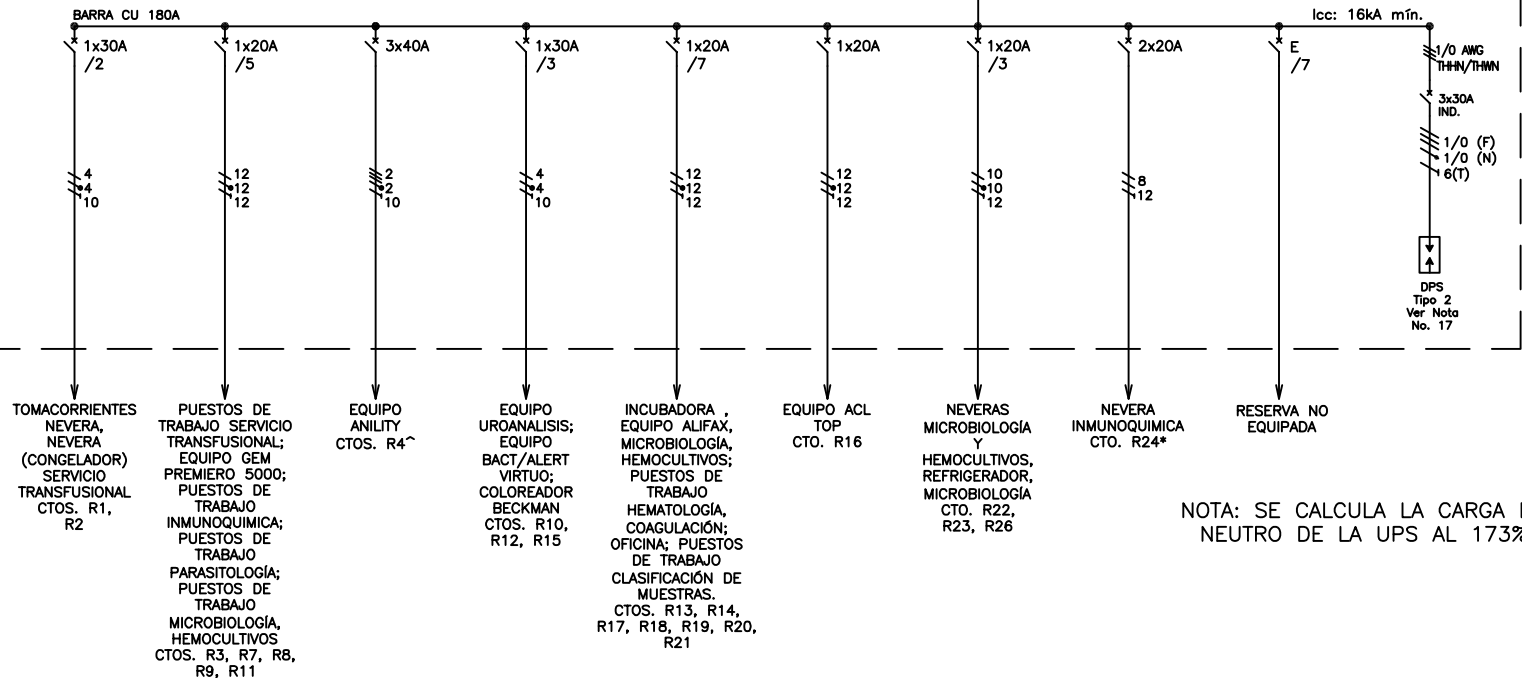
BARRA CU 180A

Icc: 16kA mín.

1x30A
/2

4
4
10

TOMACORRIENTES NEVERA, NEVERA (CONGELADOR) SERVICIO TRANSFUSIONAL CTOS. R1, R2

1x20A
/5

12
12
12

PUESTOS DE TRABAJO SERVICIO TRANSFUSIONAL; EQUIPO GEM PREMIERO 5000; PUESTOS DE TRABAJO INMUNOQUIMICA; PUESTOS DE TRABAJO PARASITOLOGÍA; PUESTOS DE TRABAJO MICROBIOLOGÍA, HEMOCULTIVOS CTOS. R3, R7, R8, R9, R11

3x40A

2
2
10

EQUIPO ANILITY CTOS. R4^

1x30A
/3

4
4
10

EQUIPO UROANALISIS; EQUIPO BACT/ALERT VIRTUO; COLOREADOR BECKMAN CTOS. R10, R12, R15

1x20A
/7

12
12
12

INCUBADORA , EQUIPO ALIFAX, MICROBIOLOGÍA, HEMOCULTIVOS; PUESTOS DE TRABAJO HEMATOLOGÍA, COAGULACIÓN; OFICINA; PUESTOS DE TRABAJO CLASIFICACIÓN DE MUESTRAS. CTOS. R13, R14, R17, R18, R19, R20, R21

1x20A

12
12
12

EQUIPO ACL TOP CTO. R16

1x20A
/3

10
10
12

NEVERAS MICROBIOLOGÍA Y HEMOCULTIVOS, REFRIGERADOR, MICROBIOLOGÍA CTO. R22, R23, R26

2x20A

8
12

NEVERA INMUNOQUIMICA CTO. R24*

E
/7

RESERVA NO EQUIPADA

1/0 AWG
THHN/THWN

3x30A
IND.

1/0 (F)
1/0 (N)
6(T)

DPS
Tipo 2
Ver Nota
No. 17

NOTA: SE CALCULA LA CARGA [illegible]
NEUTRO DE LA UPS AL 173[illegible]